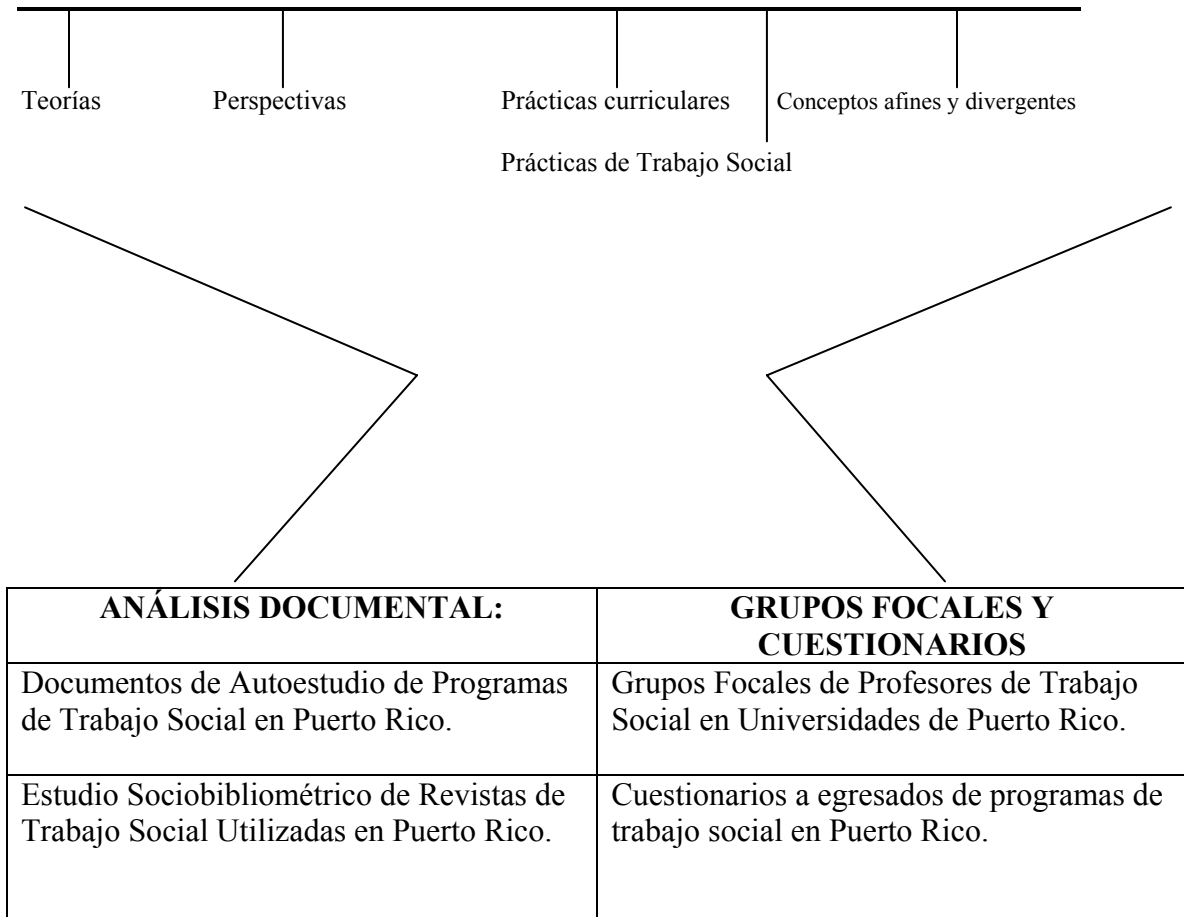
Teorías

Perspectivas

Prácticas curriculares

Conceptos afines y divergentes

Prácticas de Trabajo Social

| ANÁLISIS DOCUMENTAL: | GRUPOS FOCALES Y CUESTIONARIOS |
|---|---|
| Documentos de Autoestudio de Programas de Trabajo Social en Puerto Rico. | Grupos Focales de Profesores de Trabajo Social en Universidades de Puerto Rico. |
| Estudio Sociobibliométrico de Revistas de Trabajo Social Utilizadas en Puerto Rico. | Cuestionarios a egresados de programas de trabajo social en Puerto Rico. |